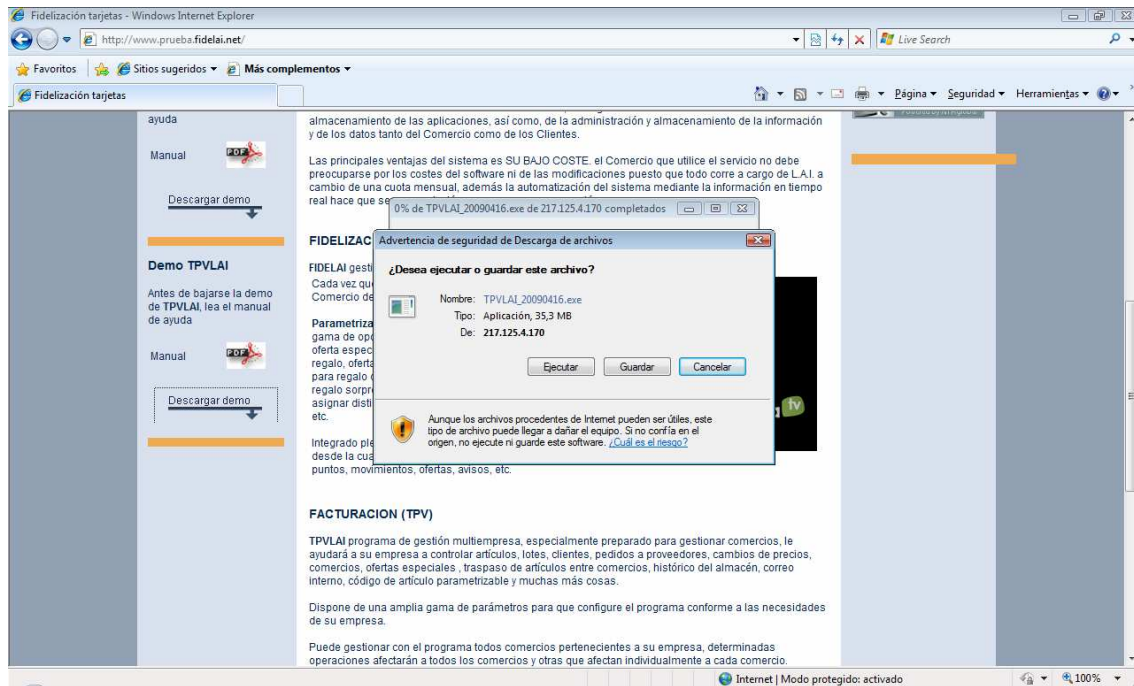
Fidelización tarjetas - Windows Internet Explorer

http://www.prueba.fidelai.net/

Live Search

Favoritos | Sitios sugeridos ▾ Más complementos ▾

Fidelización tarjetas

Página ▾ Seguridad ▾ Herramientas ▾

ayuda

Manual

Descargar demo

Demo TPVLAI

Antes de bajarse la demo de TPVLAI, lea el manual de ayuda

Manual

Descargar demo

almacenamiento de las aplicaciones, así como, de la administración y almacenamiento de la información y de los datos tanto del Comercio como de los Clientes.

Las principales ventajas del sistema es SU BAJO COSTE. el Comercio que utilice el servicio no debe preocuparse por los costes del software ni de las modificaciones puesto que todo corre a cargo de L.A.I. a cambio de una cuota mensual, además la automatización del sistema mediante la información en tiempo real hace que se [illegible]

0% de TPVLAI_20090416.exe de 217.125.4.170 completados

FIDELIZAC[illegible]

FIDELAI gesti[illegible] Cada vez qu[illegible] Comercio de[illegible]

Parametriza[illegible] gama de op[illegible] oferta espec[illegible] regalo, oferta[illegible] para regalo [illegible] regalo sorpre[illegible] asignar disti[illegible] etc.

Integrado ple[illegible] desde la cua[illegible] puntos, movimientos, ofertas, avisos, etc.

Advertencia de seguridad de Descarga de archivos

¿Desea ejecutar o guardar este archivo?

Nombre: TPVLAI_20090416.exe
Tipo: Aplicación, 35,3 MB
De: 217.125.4.170

Ejecutar | Guardar | Cancelar

Aunque los archivos procedentes de Internet pueden ser útiles, este tipo de archivo puede llegar a dañar el equipo. Si no confía en el origen, no ejecute ni guarde este software. ¿Cuál es el riesgo?

FACTURACION (TPV)

TPVLAI programa de gestión multiempresa, especialmente preparado para gestionar comercios, le ayudará a su empresa a controlar artículos, lotes, clientes, pedidos a proveedores, cambios de precios, comercios, ofertas especiales , traspaso de artículos entre comercios, histórico del almacén, correo interno, código de artículo parametrizable y muchas más cosas.

Dispone de una amplia gama de parámetros para que configure el programa conforme a las necesidades de su empresa.

Puede gestionar con el programa todos comercios pertenecientes a su empresa, determinadas operaciones afectarán a todos los comercios y otras que afectan individualmente a cada comercio.

Internet | Modo protegido: activado | 100%